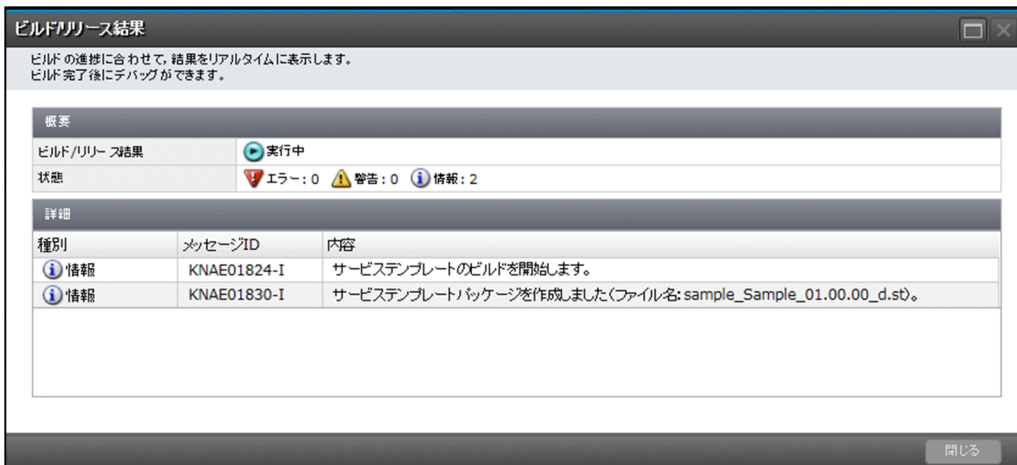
ビルド/リリース結果

ビルドの進捗に合わせて，結果をリアルタイムに表示します。
ビルド完了後にデバッグができます。

概要

| ビルド/リリース結果 | 実行中 |
|---|---|
| 状態 | エラー：0 警告：0 情報：2 |

詳細

| 種別 | メッセージID | 内容 |
|---|---|---|
| 情報 | KNAE01824-I | サービステンプレートのビルドを開始します。 |
| 情報 | KNAE01830-I | サービステンプレートパッケージを作成しました（ファイル名：sample_Sample_01.00.00_d.st）。 |

閉じる